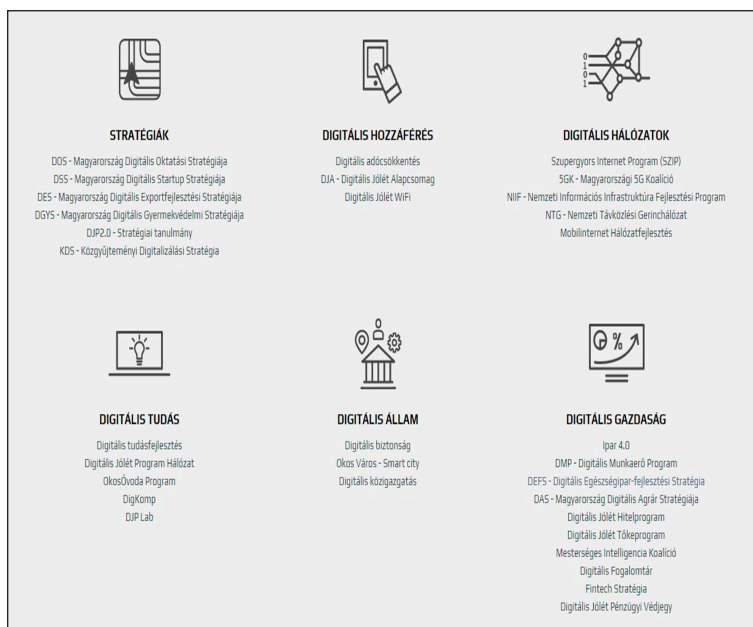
STRATÉGIÁK

DOS - Magyarország Digitális Oktatási Stratégiája
DSS - Magyarország Digitális Startup Stratégiája
DES - Magyarország Digitális Exportfejlesztési Stratégiája
DGYS - Magyarország Digitális Gyermekvédelmi Stratégiája
DJP2.0 - Stratégiai tanulmány
KDS - Közgyűjteményi Digitalizálási Stratégia

DIGITÁLIS HOZZÁFÉRÉS

Digitális adócsökkentés
DJA - Digitális Jólét Alapcsomag
Digitális Jólét WiFi

DIGITÁLIS HÁLÓZATOK

Szupergyors Internet Program (SZIP)
5GK - Magyarországi 5G Koalíció
NIIF - Nemzeti Információs Infrastruktúra Fejlesztési Program
NTG - Nemzeti Távközlési Gerinchálózat
Mobilinternet Hálózatfejlesztés

DIGITÁLIS TUDÁS

Digitális tudásfejlesztés
Digitális Jólét Program Hálózat
OkosÓvoda Program
DigKomp
DJP Lab

DIGITÁLIS ÁLLAM

Digitális biztonság
Okos Város - Smart city
Digitális közigazgatás

DIGITÁLIS GAZDASÁG

Ipar 4.0
DMP - Digitális Munkaerő Program
DEFS - Digitális Egészségipar-fejlesztési Stratégia
DAS - Magyarország Digitális Agrár Stratégiája
Digitális Jólét Hitelprogram
Digitális Jólét Tőkeprogram
Mesterséges Intelligencia Koalíció
Digitális Fogalomtár
Fintech Stratégia
Digitális Jólét Pénzügyi Védjegy